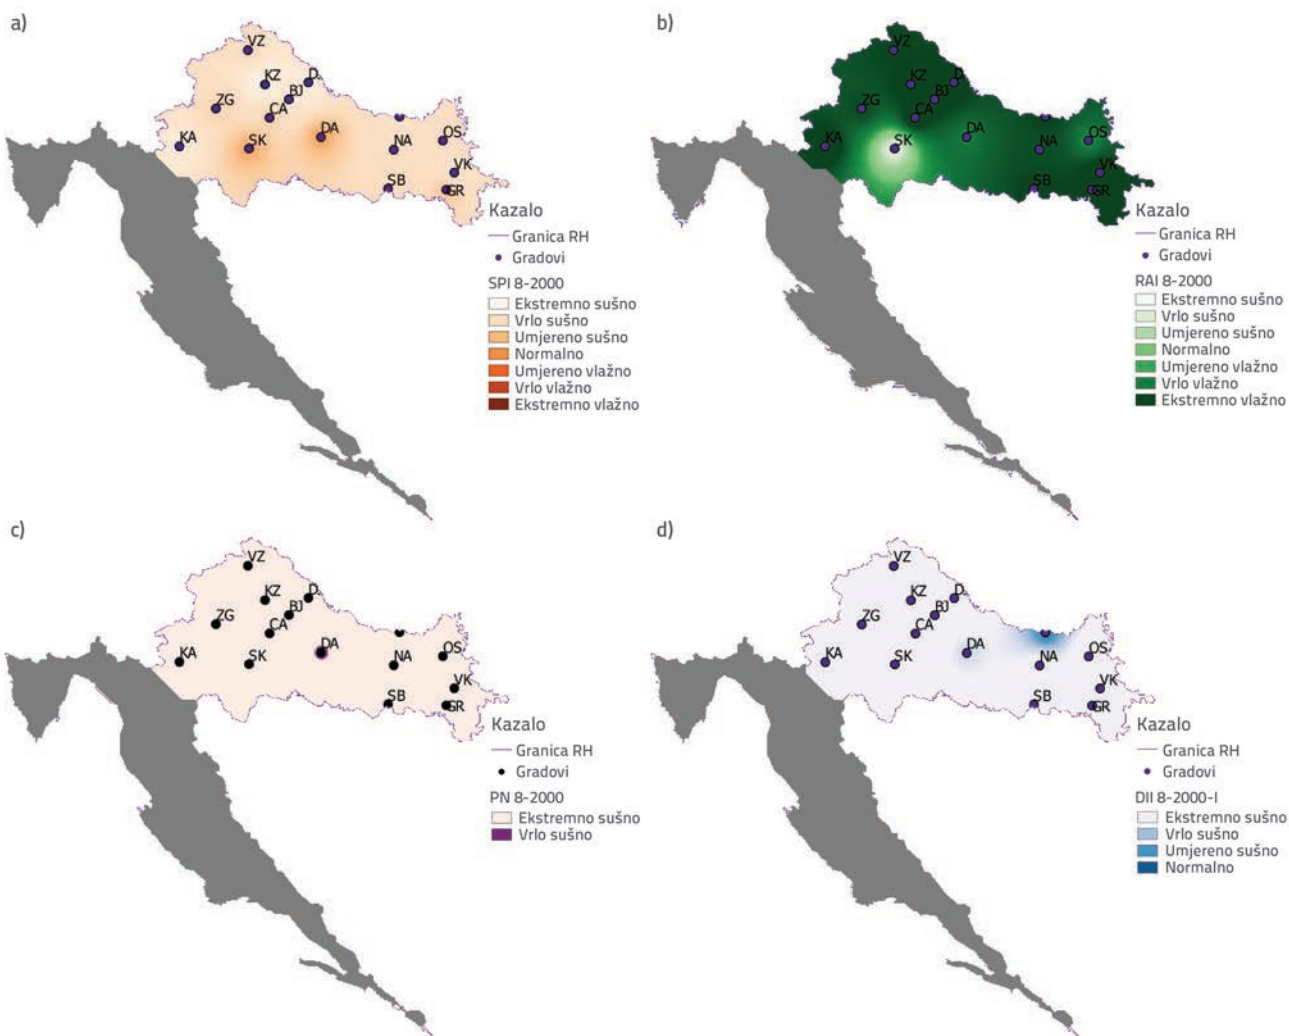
a)

VZ
KZ
D
ZG
BJ
CA
KA
SK
DA
NA
OS
VK
SB
GR

Kazalo
Granica RH
Gradovi

SPI 8-2000
Ekstremno sušno
Vrlo sušno
Umjereno sušno
Normalno
Umjereno vlažno
Vrlo vlažno
Ekstremno vlažno

b)

VZ
KZ
D
ZG
BJ
CA
KA
SK
DA
NA
OS
VK
SB
GR

Kazalo
Granica RH
Gradovi

RAI 8-2000
Ekstremno sušno
Vrlo sušno
Umjereno sušno
Normalno
Umjereno vlažno
Vrlo vlažno
Ekstremno vlažno

c)

VZ
KZ
D
ZG
BJ
CA
KA
SK
DA
NA
OS
VK
SB
GR

Kazalo
Granica RH
Gradovi

PN 8-2000
Ekstremno sušno
Vrlo sušno

d)

VZ
KZ
D
ZG
BJ
CA
KA
SK
DA
NA
OS
VK
SB
GR

Kazalo
Granica RH
Gradovi

DII 8-2000-I
Ekstremno sušno
Vrlo sušno
Umjereno sušno
Normalno